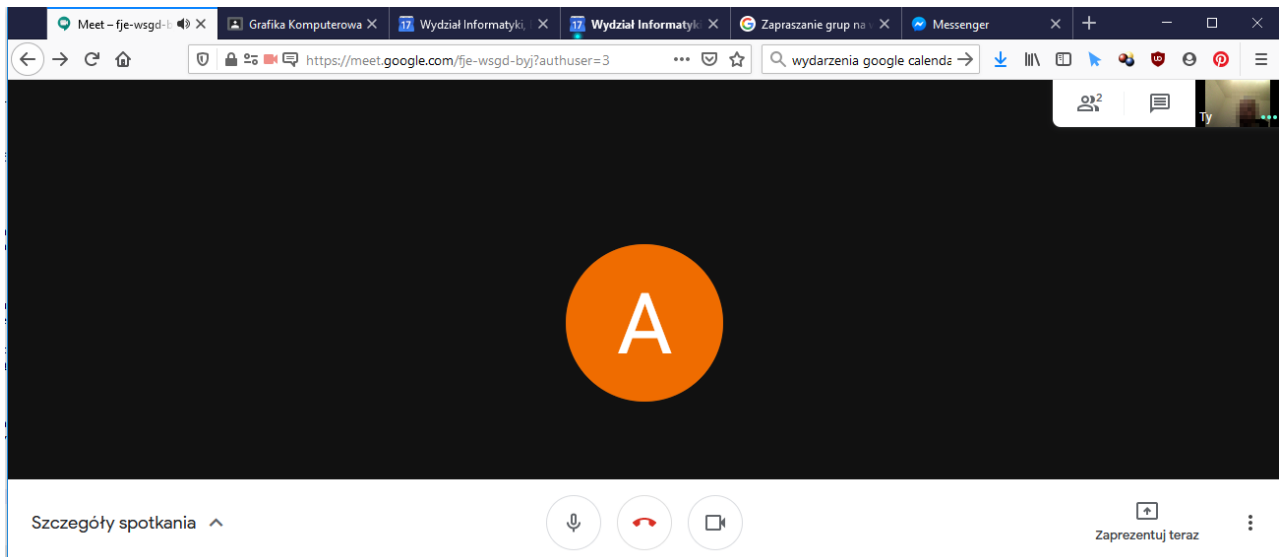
Meet – fje-wsgd-b
Grafika Komputerowa
17 Wydział Informatyki,
17 Wydział Informatyk
Zapraszanie grup na
Messenger

https://meet.google.com/fje-wsgd-byj?authuser=3
wydarzenia google calenda

2
Ty

A

Szczegóły spotkania
Zaprezentuj teraz